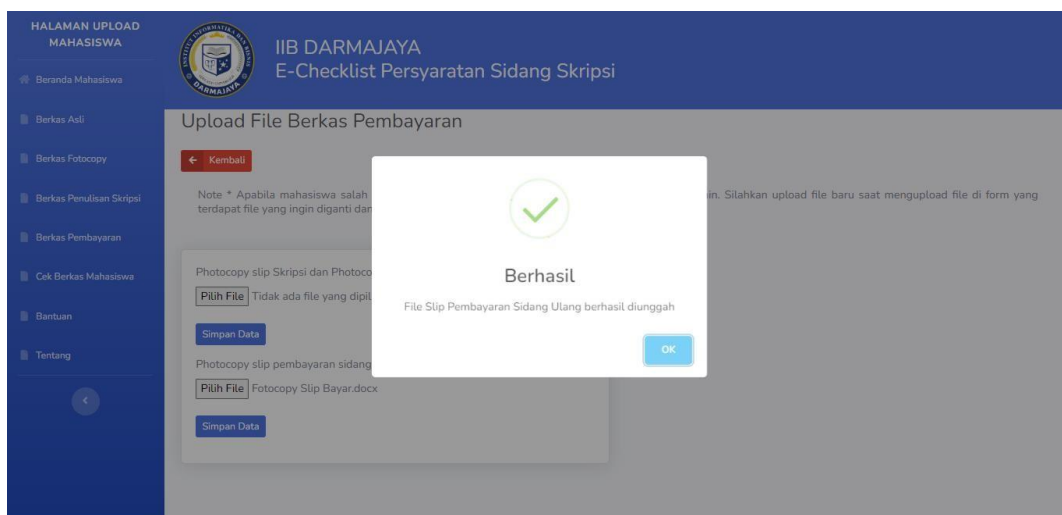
HALAMAN UPLOAD MAHASISWA

Beranda Mahasiswa

Berkas Asli

Berkas Fotocopy

Berkas Penulisan Skripsi

Berkas Pembayaran

Cek Berkas Mahasiswa

Bantuan

Tentang

<

DARMAJAYA

IIB DARMAJAYA
E-Checklist Persyaratan Sidang Skripsi

Upload File Berkas Pembayaran

← Kembali

Note * Apabila mahasiswa salah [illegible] in. Silahkan upload file baru saat mengupload file di form yang terdapat file yang ingin diganti dan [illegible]

Photocopy slip Skripsi dan Photoco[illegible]

Pilih File Tidak ada file yang dipil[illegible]

Simpan Data

Photocopy slip pembayaran sidang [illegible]

Pilih File Fotocopy Slip Bayar.docx

Simpan Data

Berhasil

File Slip Pembayaran Sidang Ulang berhasil diunggah

OK